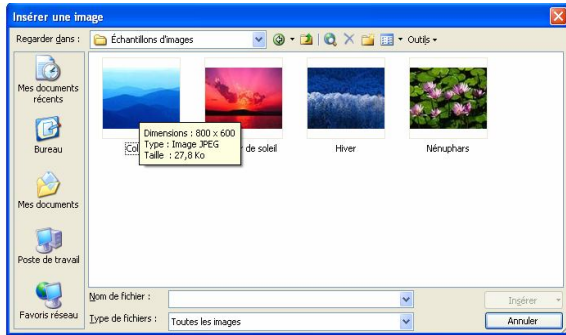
Insérer une image

Regarder dans : Échantillons d'images

Outils

Mes documents récents

Bureau

Mes documents

Poste de travail

Favoris réseau

Col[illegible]

Dimensions : 800 x 600
Type : Image JPEG
Taille : 27,8 Ko

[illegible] de soleil

Hiver

Nénuphars

Nom de fichier :

Type de fichiers : Toutes les images

Insérer

Annuler